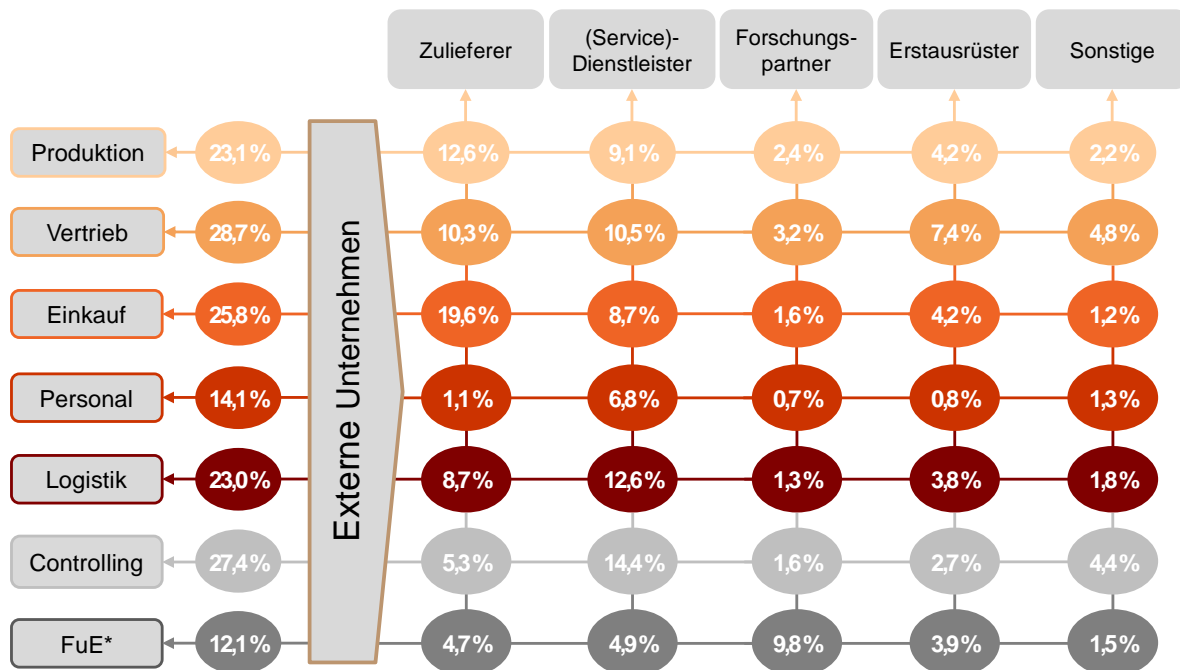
Zulieferer | (Service)-Dienstleister | Forschungspartner | Erstausrüster | Sonstige

Externe Unternehmen

| | | Zulieferer | (Service)-Dienstleister | Forschungspartner | Erstausrüster | Sonstige |
|---|---|---|---|---|---|---|
| Produktion | 23,1% | 12,6% | 9,1% | 2,4% | 4,2% | 2,2% |
| Vertrieb | 28,7% | 10,3% | 10,5% | 3,2% | 7,4% | 4,8% |
| Einkauf | 25,8% | 19,6% | 8,7% | 1,6% | 4,2% | 1,2% |
| Personal | 14,1% | 1,1% | 6,8% | 0,7% | 0,8% | 1,3% |
| Logistik | 23,0% | 8,7% | 12,6% | 1,3% | 3,8% | 1,8% |
| Controlling | 27,4% | 5,3% | 14,4% | 1,6% | 2,7% | 4,4% |
| FuE* | 12,1% | 4,7% | 4,9% | 9,8% | 3,9% | 1,5% |